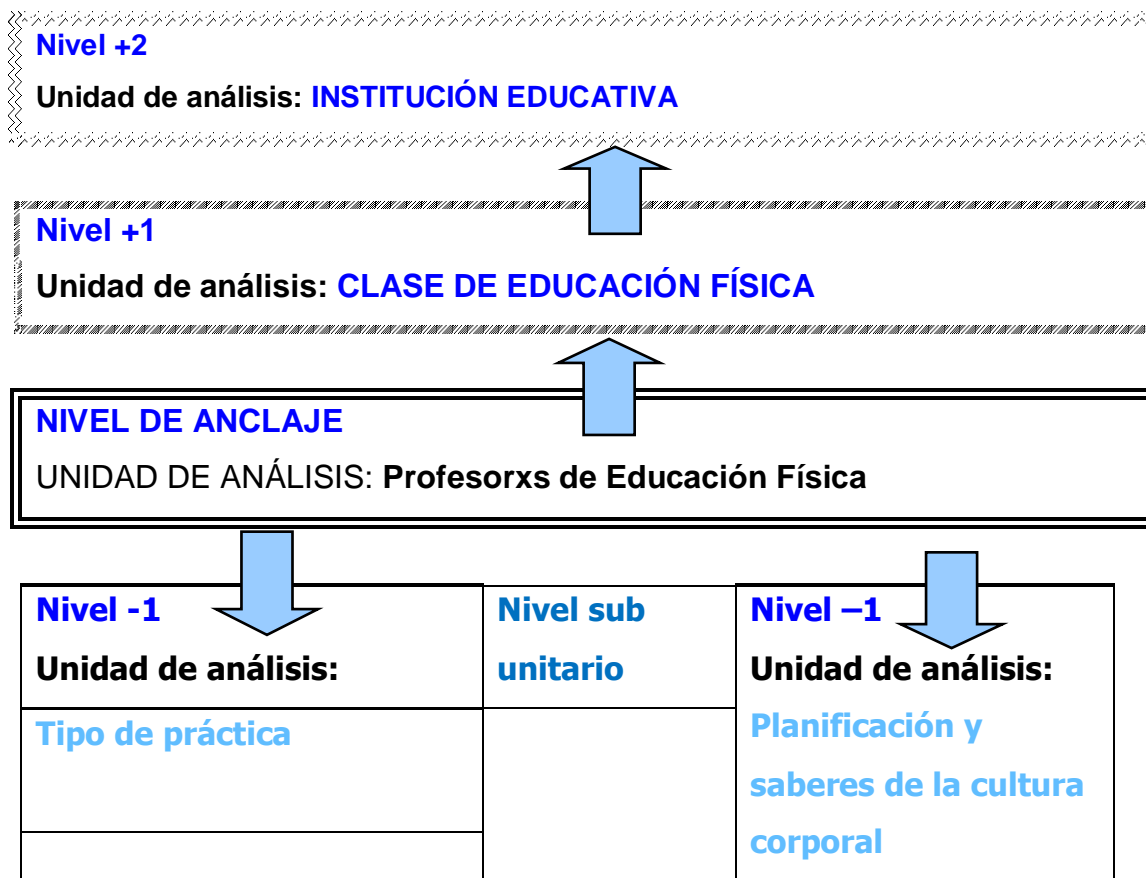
Nivel +2

Unidad de análisis: INSTITUCIÓN EDUCATIVA

Nivel +1

Unidad de análisis: CLASE DE EDUCACIÓN FÍSICA

NIVEL DE ANCLAJE

UNIDAD DE ANÁLISIS: Profesorxs de Educación Física

| Nivel -1 Unidad de análisis: | Nivel sub unitario | Nivel –1 Unidad de análisis: |
|---|---|---|
| Tipo de práctica | | Planificación y saberes de la cultura corporal |
| | | |